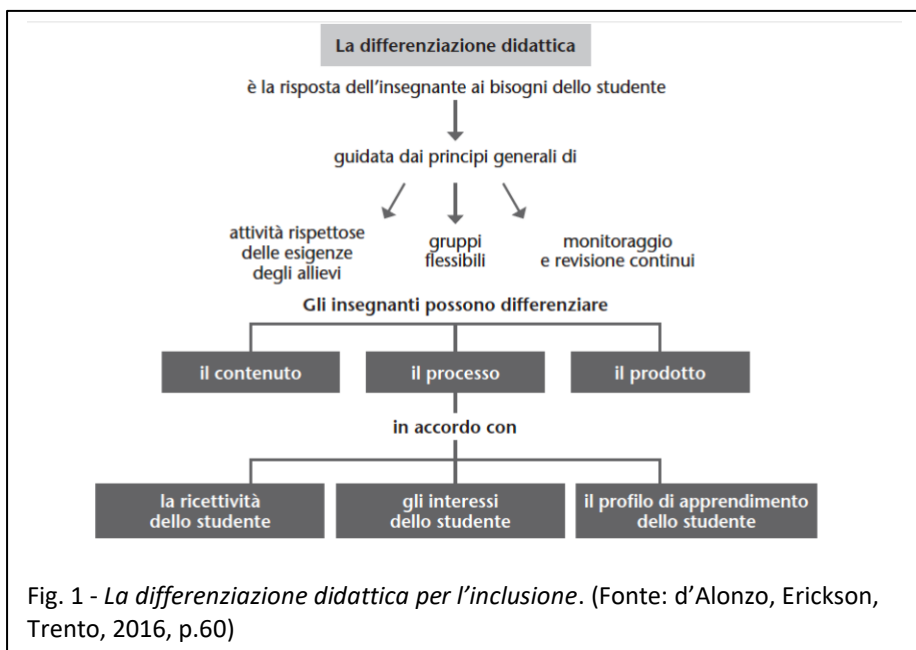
La differenziazione didattica

è la risposta dell'insegnante ai bisogni dello studente

guidata dai principi generali di

attività rispettose delle esigenze degli allievi

gruppi flessibili

monitoraggio e revisione continui

Gli insegnanti possono differenziare

il contenuto

il processo

il prodotto

in accordo con

la ricettività dello studente

gli interessi dello studente

il profilo di apprendimento dello studente

Fig. 1 - *La differenziazione didattica per l'inclusione*. (Fonte: d'Alonzo, Erickson, Trento, 2016, p.60)